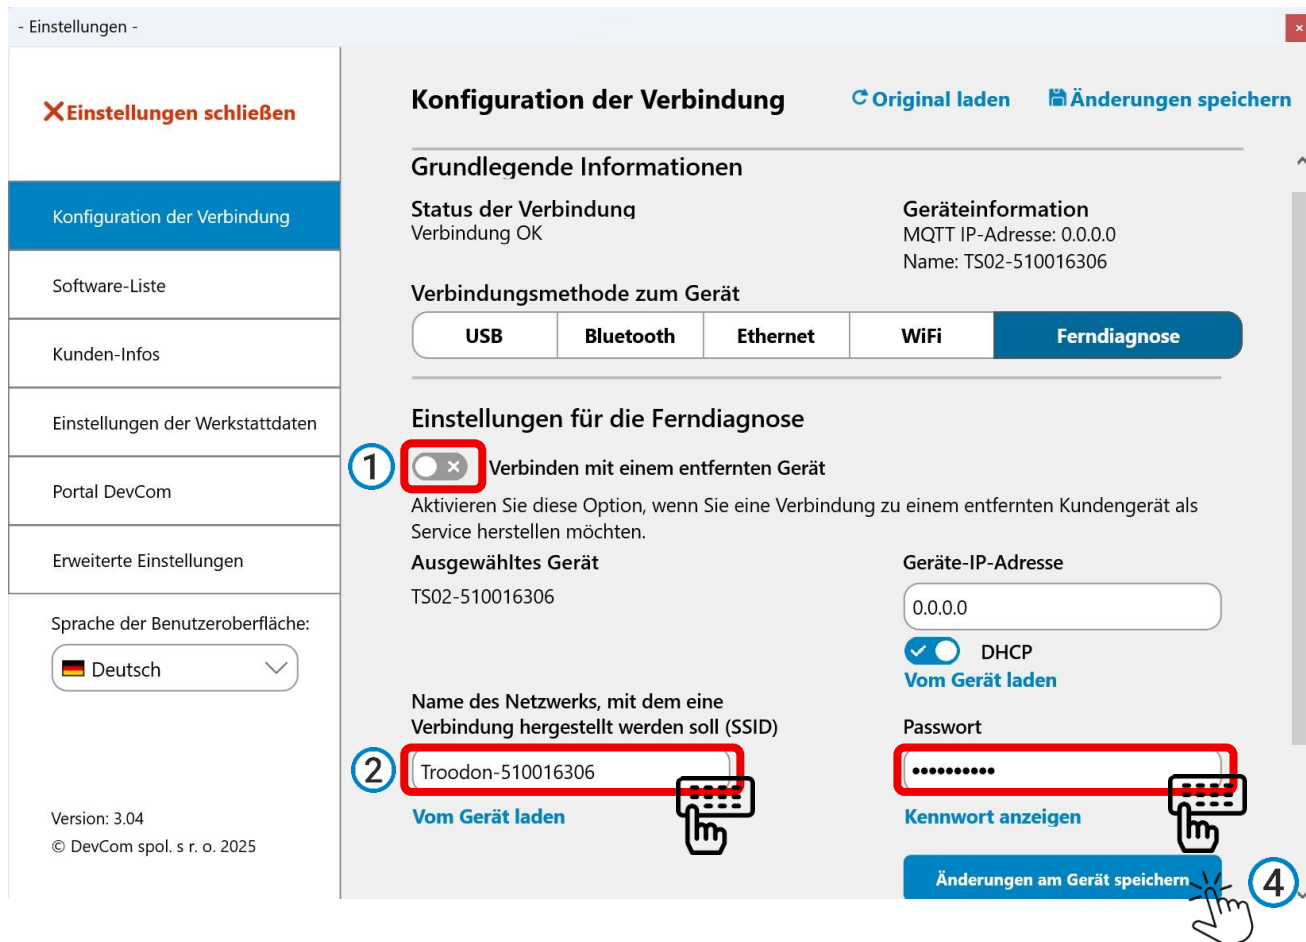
- Einstellungen -

×

✕Einstellungen schließen

Konfiguration der Verbindung

Software-Liste

Kunden-Infos

Einstellungen der Werkstattdaten

Portal DevCom

Erweiterte Einstellungen

Sprache der Benutzeroberfläche:

Deutsch

Version: 3.04

© DevCom spol. s r. o. 2025

Konfiguration der Verbindung

Original laden

Änderungen speichern

Grundlegende Informationen

Status der Verbindung
Verbindung OK

Geräteinformation
MQTT IP-Adresse: 0.0.0.0
Name: TS02-510016306

Verbindungsmethode zum Gerät

| USB | Bluetooth | Ethernet | WiFi | Ferndiagnose |
|---|---|---|---|---|

Einstellungen für die Ferndiagnose

1

Verbinden mit einem entfernten Gerät

Aktivieren Sie diese Option, wenn Sie eine Verbindung zu einem entfernten Kundengerät als Service herstellen möchten.

Ausgewähltes Gerät

TS02-510016306

Geräte-IP-Adresse

0.0.0.0

DHCP

Vom Gerät laden

Name des Netzwerks, mit dem eine Verbindung hergestellt werden soll (SSID)

2

Troodon-510016306

Vom Gerät laden

Passwort

••••••••••

Kennwort anzeigen

Änderungen am Gerät speichern

4